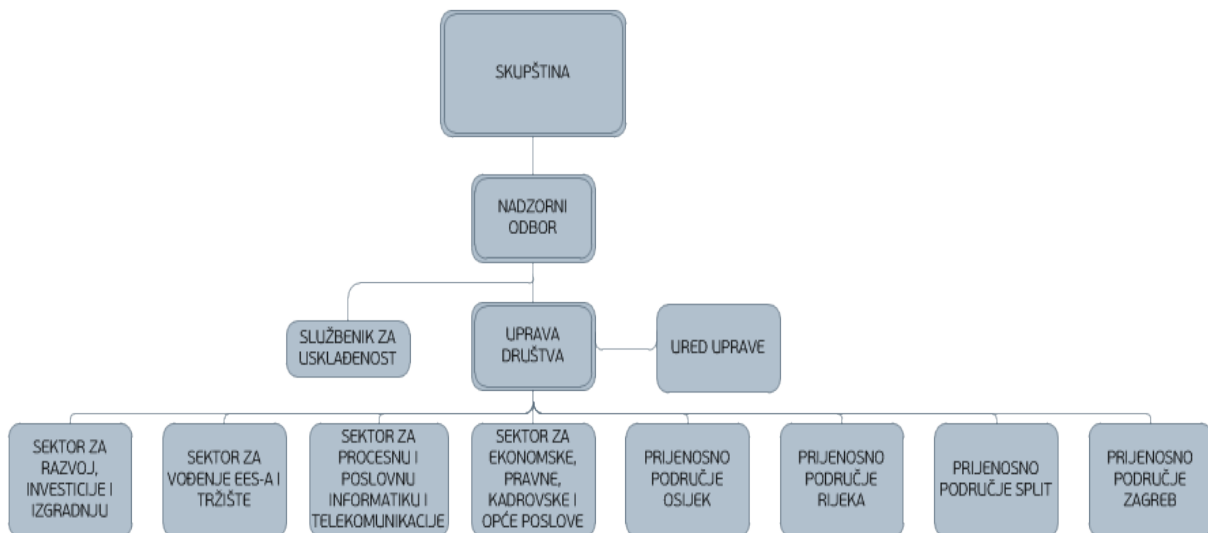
SKUPŠTINA

NADZORNI ODBOR

SLUŽBENIK ZA USKLAĐENOST

UPRAVA DRUŠTVA

URED UPRAVE

SEKTOR ZA RAZVOJ, INVESTICIJE I IZGRADNJU

SEKTOR ZA VOĐENJE EES-A I TRŽIŠTE

SEKTOR ZA PROCESNU I POSLOVNU INFORMATIKU I TELEKOMUNIKACIJE

SEKTOR ZA EKONOMSKE, PRAVNE, KADROVSKE I OPĆE POSLOVE

PRIJENOSNO PODRUČJE OSIJEK

PRIJENOSNO PODRUČJE RIJEKA

PRIJENOSNO PODRUČJE SPLIT

PRIJENOSNO PODRUČJE ZAGREB